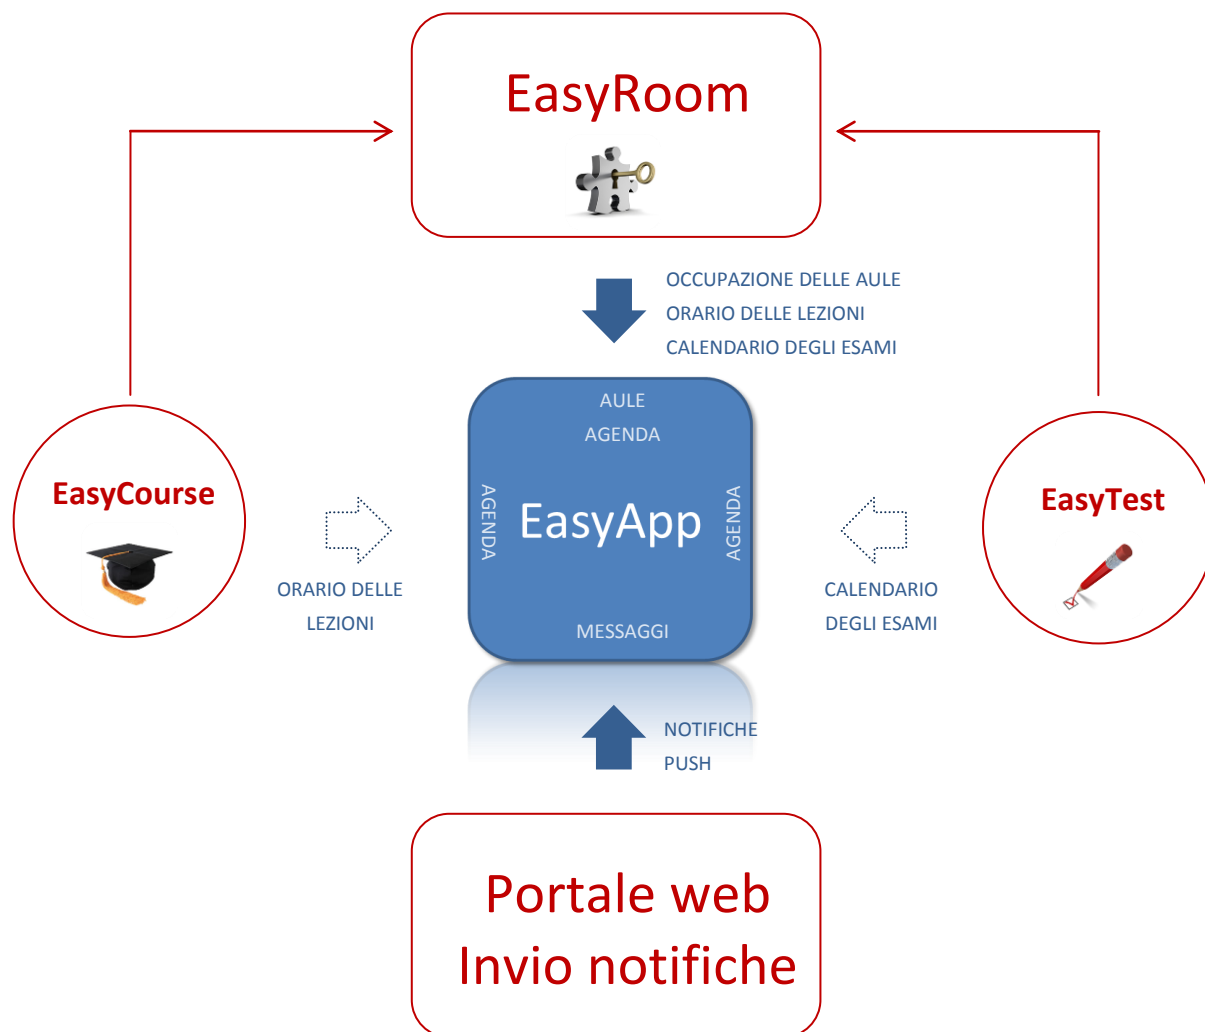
EasyRoom

OCCUPAZIONE DELLE AULE
ORARIO DELLE LEZIONI
CALENDARIO DEGLI ESAMI

EasyCourse

AULE
AGENDA
AGENDA
EasyApp
AGENDA
MESSAGGI

EasyTest

ORARIO DELLE LEZIONI

CALENDARIO DEGLI ESAMI

NOTIFICHE PUSH

Portale web
Invio notifiche